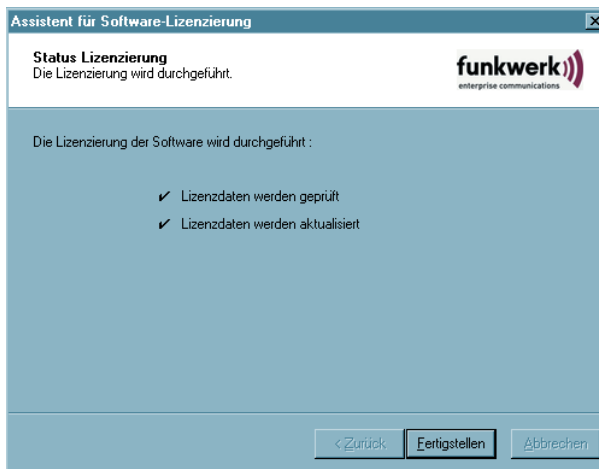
Assistent für Software-Lizenzierung

Status Lizenzierung
Die Lizenzierung wird durchgeführt.

funkwerk
enterprise communications

Die Lizenzierung der Software wird durchgeführt :

✔ Lizenzdaten werden geprüft

✔ Lizenzdaten werden aktualisiert

< Zurück Fertigstellen Abbrechen